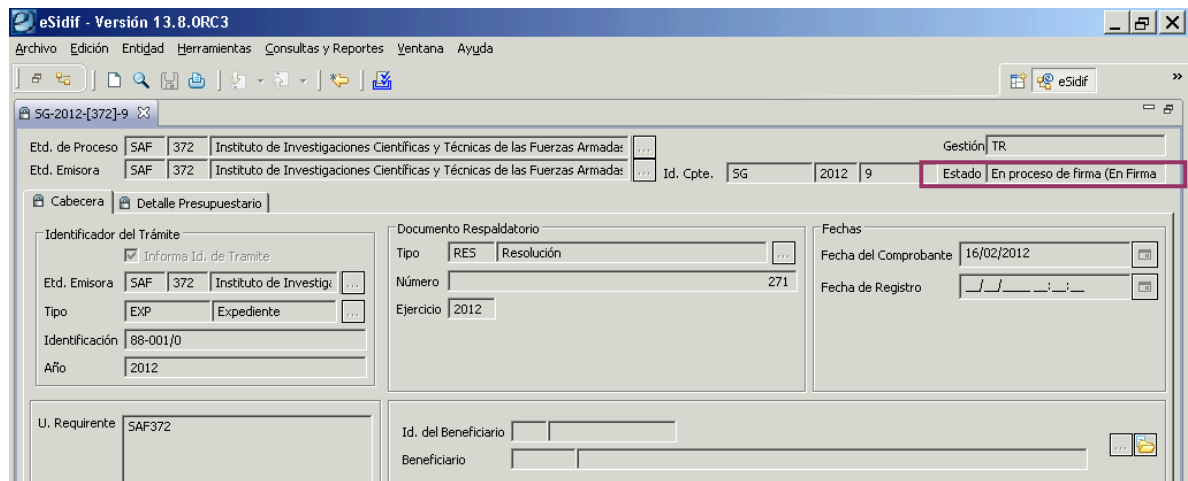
eSidif - Versión 13.8.0RC3

Archivo Edición Entidad Herramientas Consultas y Reportes Ventana Ayuda

eSidif

SG-2012-[372]-9

Etd. de Proceso SAF 372 Instituto de Investigaciones Científicas y Técnicas de las Fuerzas Armadas ...
Gestión TR
Etd. Emisora SAF 372 Instituto de Investigaciones Científicas y Técnicas de las Fuerzas Armadas ...
Id. Cpte. SG 2012 9
Estado En proceso de firma (En Firma

Cabecera | Detalle Presupuestario

Identificador del Trámite
Informa Id. de Tramite
Etd. Emisora SAF 372 Instituto de Investiga ...
Tipo EXP Expediente ...
Identificación 88-001/0
Año 2012

Documento Respaldatorio
Tipo RES Resolución ...
Número 271
Ejercicio 2012

Fechas
Fecha del Comprobante 16/02/2012
Fecha de Registro __/__/____ __:__:__

U. Requirente SAF372

Id. del Beneficiario
Beneficiario
...